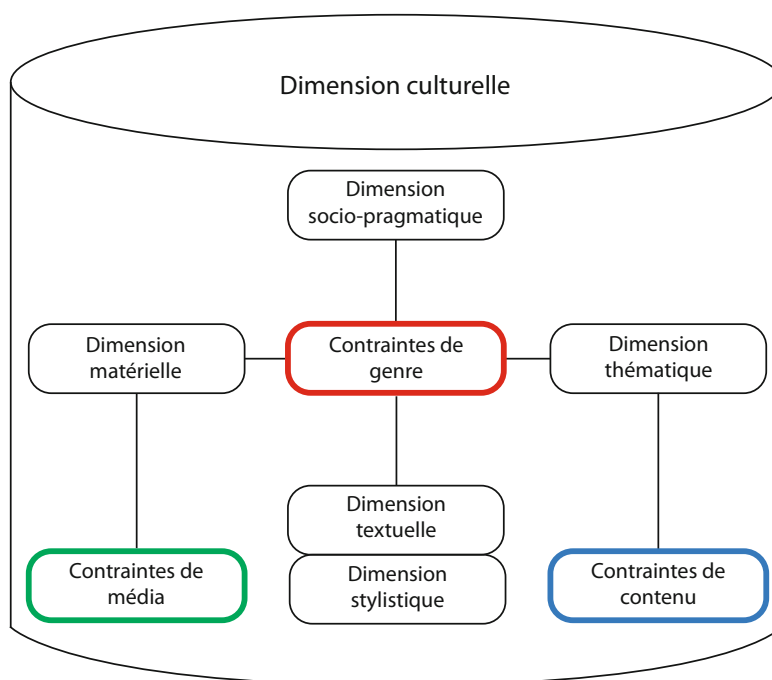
Dimension culturelle

Dimension socio-pragmatique

Dimension matérielle

Contraintes de genre

Dimension thématique

Dimension textuelle

Dimension stylistique

Contraintes de média

Contraintes de contenu